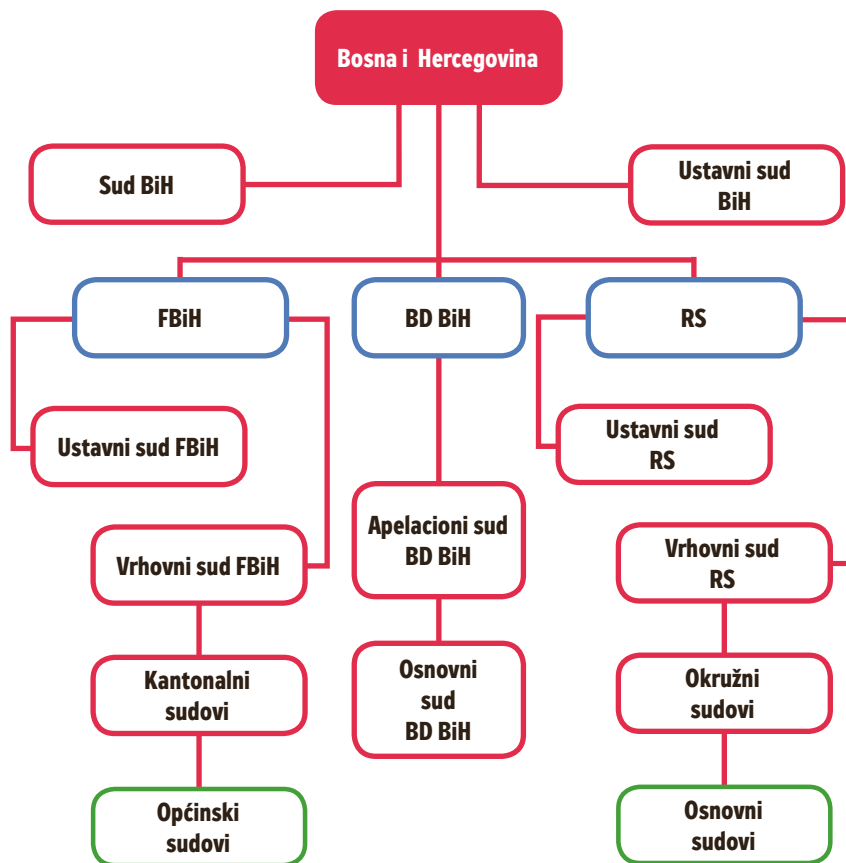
Bosna i Hercegovina

Sud BiH

Ustavni sud BiH

FBiH

BD BiH

RS

Ustavni sud FBiH

Ustavni sud RS

Apelacioni sud BD BiH

Vrhovni sud FBiH

Vrhovni sud RS

Kantonalni sudovi

Osnovni sud BD BiH

Okružni sudovi

Općinski sudovi

Osnovni sudovi